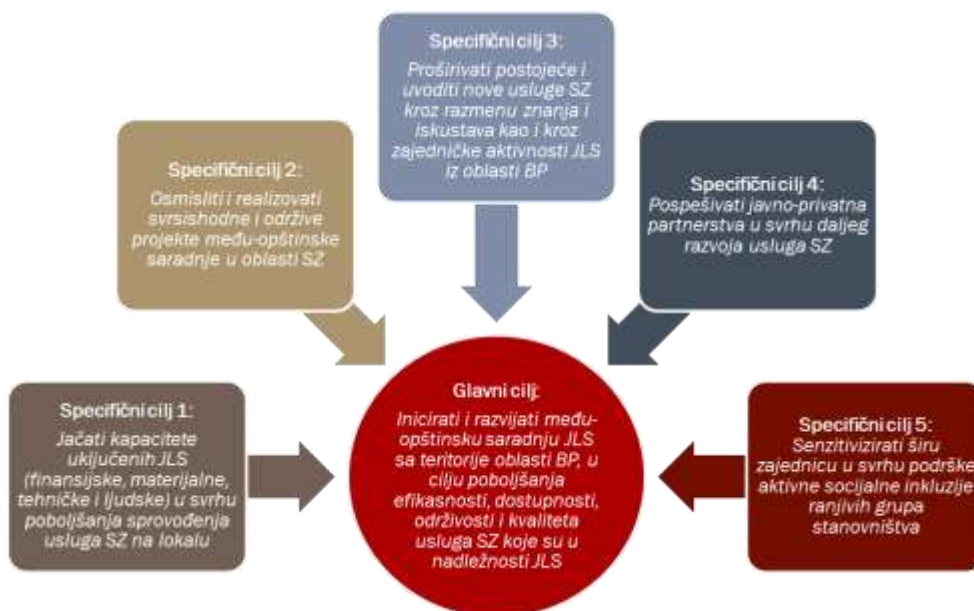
Specifični cilj 3:
Proširivati postojeće i uvoditi nove usluge SZ kroz razmenu znanja i iskustava kao i kroz zajedničke aktivnosti JLS iz oblasti BP

Specifični cilj 2:
Osmisliti i realizovati svrsishodne i održive projekte među-opštinske saradnje u oblasti SZ

Specifični cilj 4:
Pospešivati javno-privatna partnerstva u svrhu daljeg razvoja usluga SZ

Specifični cilj 1:
Jačati kapacitete uključenih JLS (finansijske, materijalne, tehničke i ljudske) u svrhu poboljšanja sprovođenja usluga SZ na lokalu

Glavni cilj:
Inicirati i razvijati među-opštinsku saradnju JLS sa teritorije oblasti BP, u cilju poboljšanja efikasnosti, dostupnosti, održivosti i kvaliteta usluga SZ koje su u nadležnosti JLS

Specifični cilj 5:
Senzitivizirati širu zajednicu u svrhu podrške aktivne socijalne inkluzije ranjivih grupa stanovništva